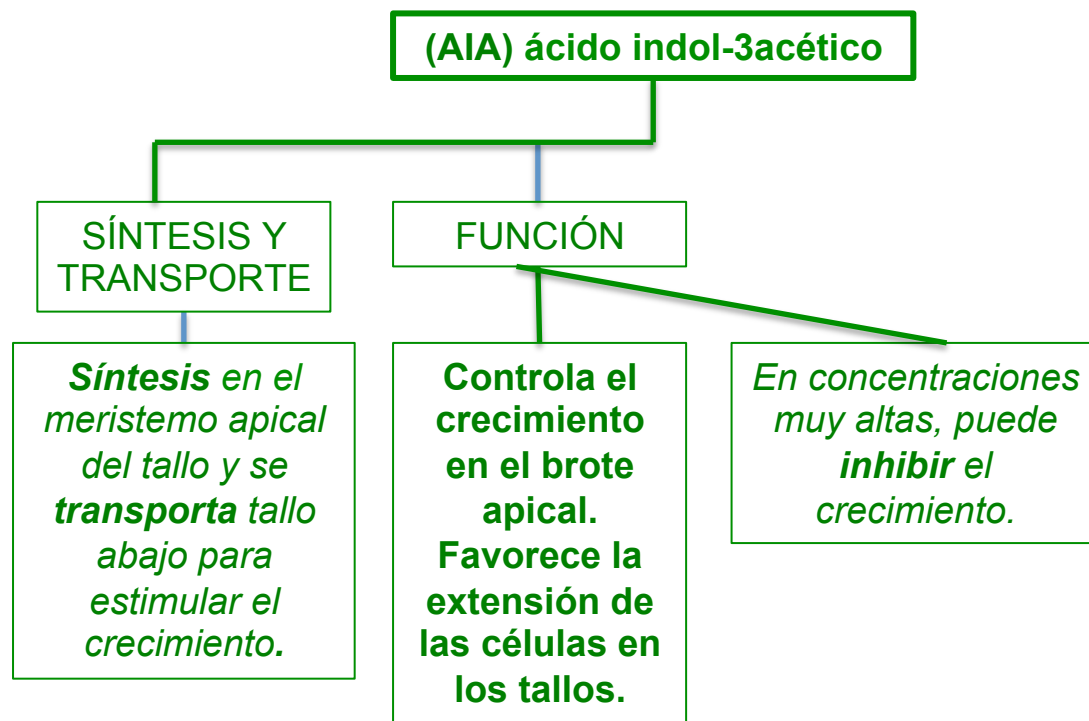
(AIA) ácido indol-3acético

SÍNTESIS Y TRANSPORTE

FUNCIÓN

Síntesis en el meristemo apical del tallo y se transporta tallo abajo para estimular el crecimiento.

Controla el crecimiento en el brote apical. Favorece la extensión de las células en los tallos.

En concentraciones muy altas, puede inhibir el crecimiento.